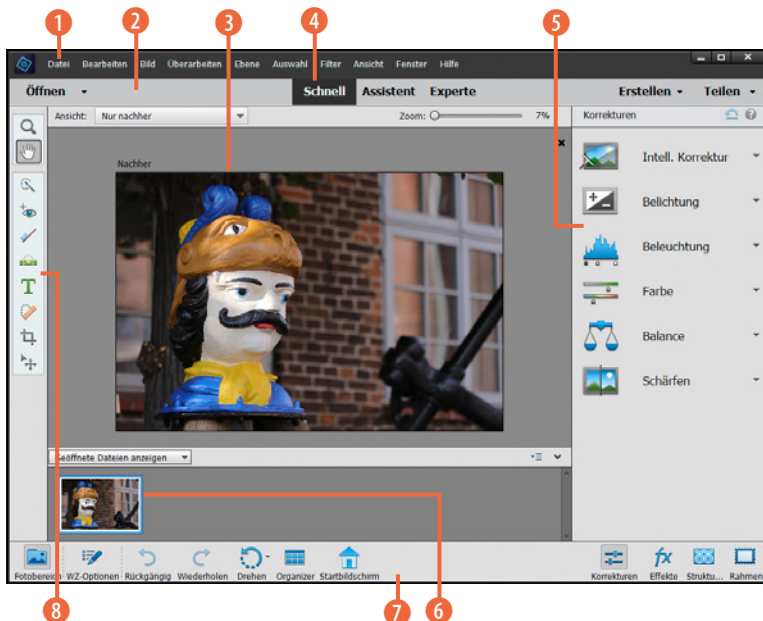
1 2 3 4 5

Datei Bearbeiten Bild Überarbeiten Ebene Auswahl Filter Ansicht Fenster Hilfe

Öffnen Schnell Assistent Experte Erstellen Teilen

Ansicht: Nur nachher Zoom: 7%

Korrekturen

Nachher

Intell. Korrektur

Belichtung

Beleuchtung

Farbe

Balance

Schärfen

Geöffnete Dateien anzeigen

Fotobereich WZ-Optionen Rückgängig Wiederholen Drehen Organizer Startbildschirm Korrekturen Effekte Struktu... Rahmen

8 7 6